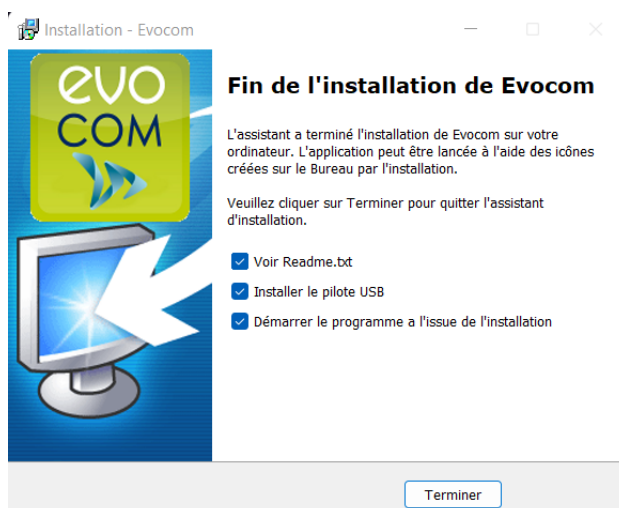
Installation - Evocom

evo
COM

Fin de l'installation de Evocom

L'assistant a terminé l'installation de Evocom sur votre ordinateur. L'application peut être lancée à l'aide des icônes créées sur le Bureau par l'installation.

Veuillez cliquer sur Terminer pour quitter l'assistant d'installation.

Voir Readme.txt

Installer le pilote USB

Démarrer le programme a l'issue de l'installation

Terminer